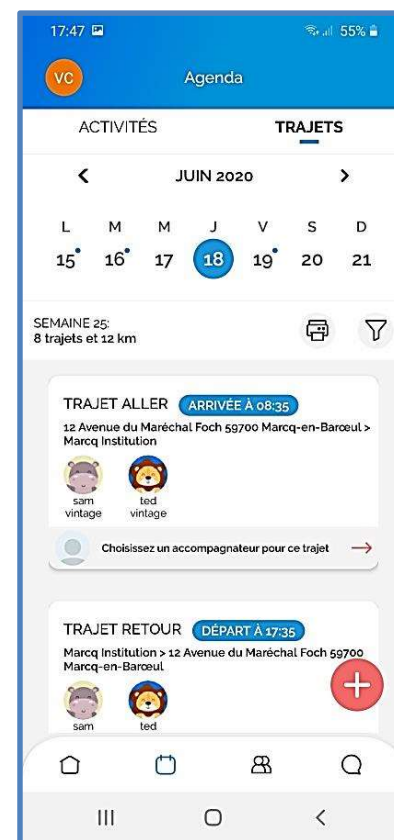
17:47 55%

VC Agenda

ACTIVITÉS TRAJETS

JUIN 2020

| L | M | M | J | V | S | D |
|---|---|---|---|---|---|---|
| 15 | 16 | 17 | 18 | 19 | 20 | 21 |

SEMAINE 25:
8 trajets et 12 km

TRAJET ALLER ARRIVÉE À 08:35
12 Avenue du Maréchal Foch 59700 Marcq-en-Barœul > Marcq Institution

sam vintage
ted vintage

Choisissez un accompagnateur pour ce trajet

TRAJET RETOUR DÉPART À 17:35
Marcq Institution > 12 Avenue du Maréchal Foch 59700 Marcq-en-Barœul

sam
ted